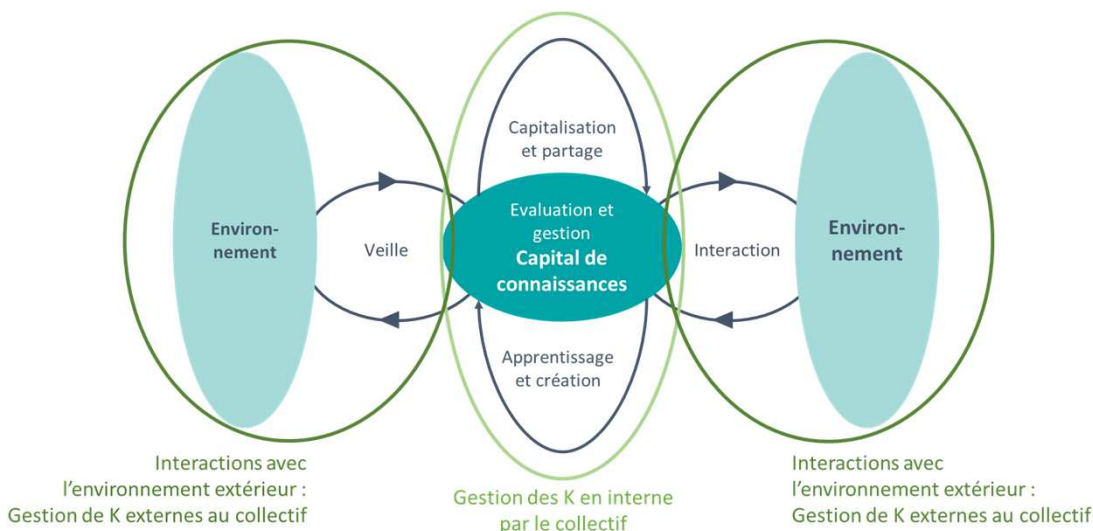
Capitalisation et partage

Environnement

Veille

Evaluation et gestion
Capital de connaissances

Interaction

Environnement

Apprentissage et création

Interactions avec l'environnement extérieur : Gestion de K externes au collectif

Gestion des K en interne par le collectif

Interactions avec l'environnement extérieur : Gestion de K externes au collectif